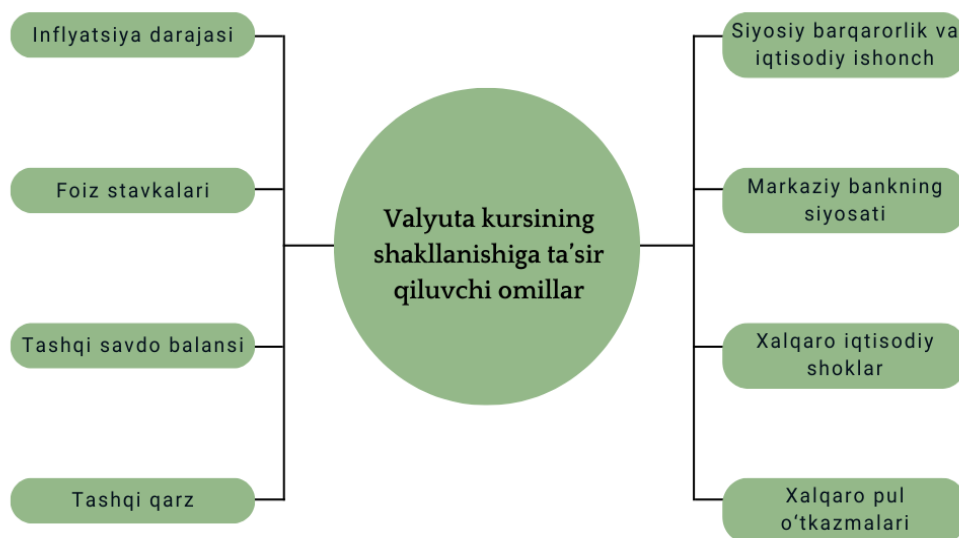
Valyuta kursining shakllanishiga ta'sir qiluvchi omillar

Inflyatsiya darajasi

Foiz stavkalari

Tashqi savdo balansi

Tashqi qarz

Siyosiy barqarorlik va iqtisodiy ishonch

Markaziy bankning siyosati

Xalqaro iqtisodiy shoklar

Xalqaro pul o'tkazmalari